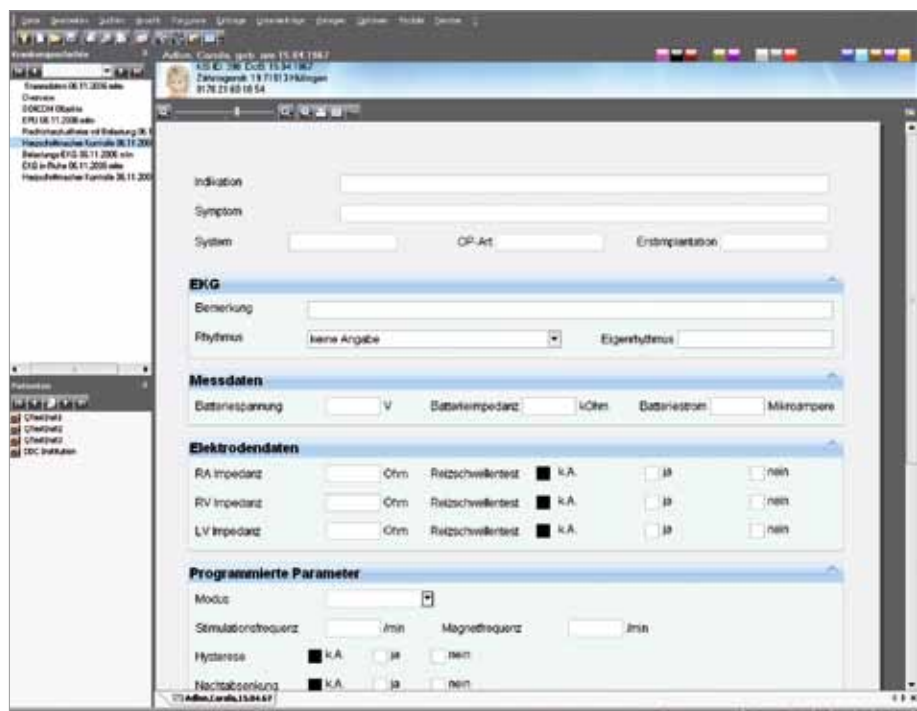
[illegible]

Adlon, Carolin, geb. am 15.04.1967
KS ID: 396 DoB: 15.04.1967
Zähringerstr. 19 71513 Hülingen
0178 21 60 18 54

Übersichten 06.11.2006 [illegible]
Overview
DICOM Objekte
EPU 06.11.2006 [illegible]
Rechtsherzkatheter mit Belastung 06.11
Herzschrittmacher Kontrolle 06.11.2006
Belastungs-EKG 06.11.2006 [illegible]
EKG in Ruhe 06.11.2006 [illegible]
Herzschrittmacher Kontrolle 06.11.2006

Patienten
Ghetzetz
Ghetzetz
Ghetzetz
DDC Institution

Indikation

Symptom

System

OP-Art

Erstimplantation

EKG

Bemerkung

Rhythmus

keine Angabe

Eigenrhythmus

Messdaten

Batteriespannung

V

Batterieimpedanz

kOhm

Batteriestrom

Mikroampere

Elektrodendaten

RA Impedanz

Ohm

Reizschwellentest

k.A.

ja

nein

RV Impedanz

Ohm

Reizschwellentest

k.A.

ja

nein

LV Impedanz

Ohm

Reizschwellentest

k.A.

ja

nein

Programmierte Parameter

Modus

Stimulationsfrequenz

/min

Magnetfrequenz

/min

Hysterese

k.A.

ja

nein

Nachtabsenkung

k.A.

ja

nein

Adlon, Carolin, 15.04.67